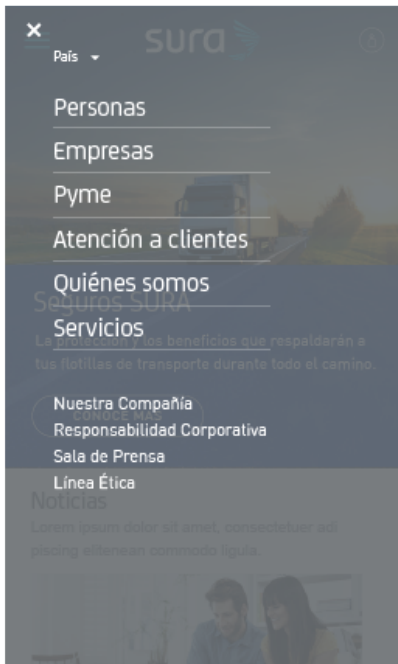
×
sura
País
Personas
Empresas
Pyme
Atención a clientes
Quiénes somos
Servicios
Seguros SURA
La protección y los beneficios que respaldarán a tus flotillas de transporte durante todo el camino.
CONOCE MÁS
Nuestra Compañía
Responsabilidad Corporativa
Sala de Prensa
Línea Ética
Noticias
Lorem ipsum dolor sit amet, consectetuer adi piscing elitenean commodo ligula.